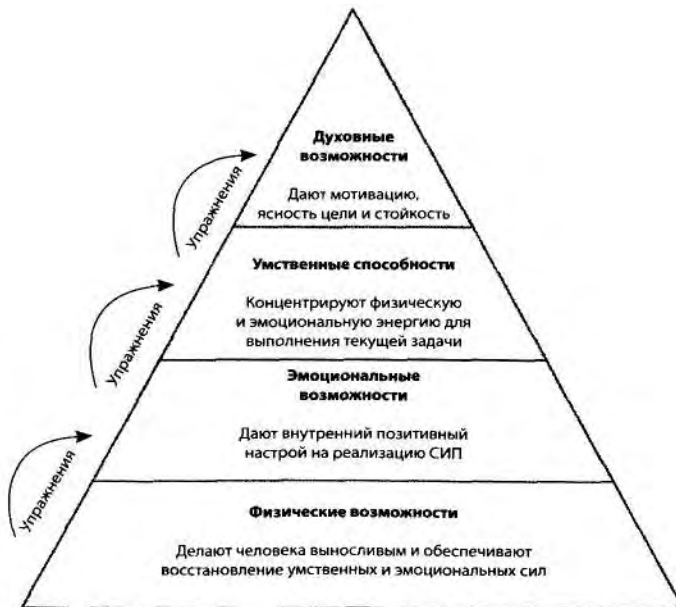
Духовные возможности

Дают мотивацию, ясность цели и стойкость

Упражнения

Умственные способности

Концентрируют физическую и эмоциональную энергию для выполнения текущей задачи

Упражнения

Эмоциональные возможности

Дают внутренний позитивный настрой на реализацию СИП

Упражнения

Физические возможности

Делают человека выносливым и обеспечивают восстановление умственных и эмоциональных сил